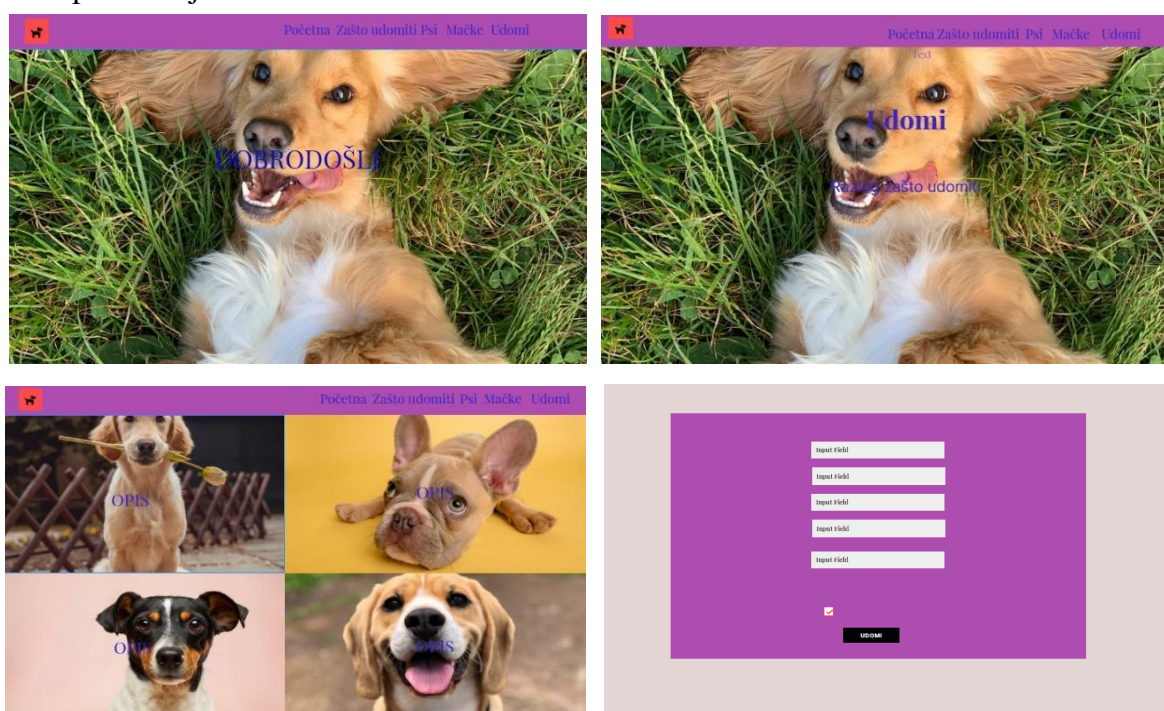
Početna Zašto udomiti Psi Mačke Udomi

DOBRODOŠLI

Početna Zašto udomiti Psi Mačke Udomi

Text

Udomi

Razlog zašto udomiti

Početna Zašto udomiti Psi Mačke Udomi

OPIS

OPIS

OPIS

OPIS

Input Field

Input Field

Input Field

Input Field

Input Field

UDOMI